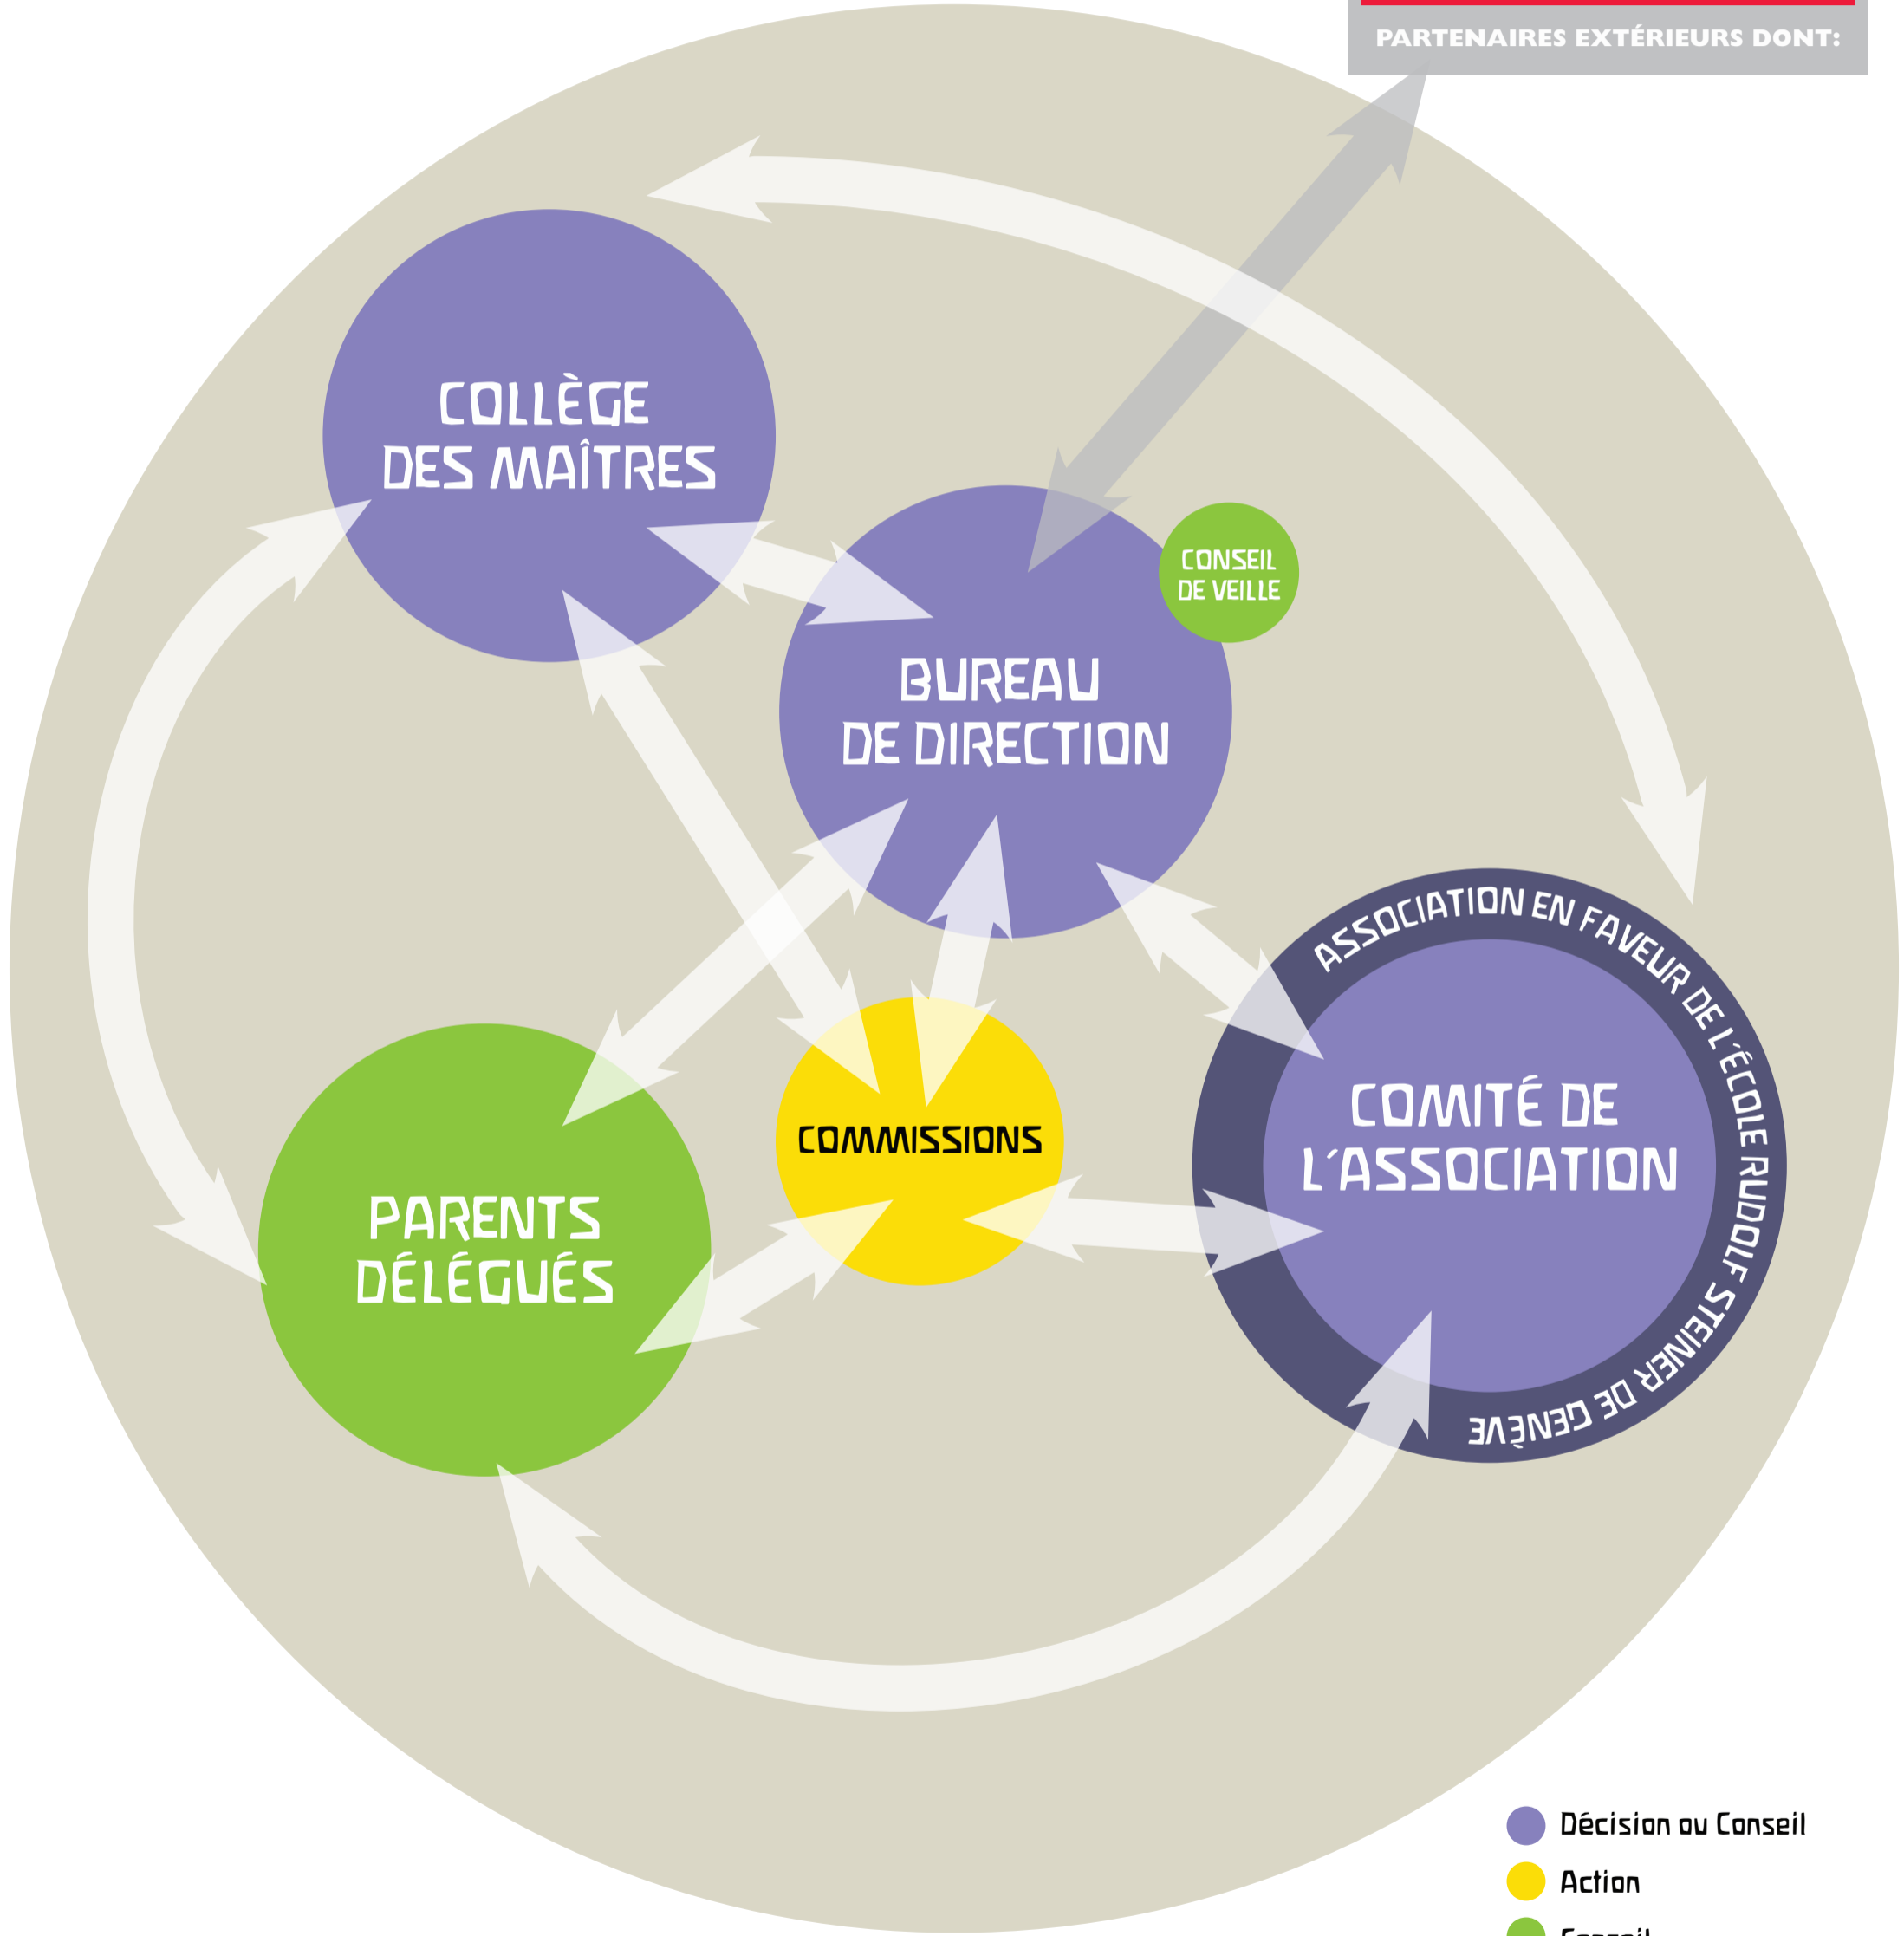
PARTENAIRES EXTÉRIEURS DONT:

COLLÈGE DES MAÎTRES

BUREAU DE DIRECTION

CONSEIL DE VEILLE

ASSOCIATION EN FAVEUR DE L'ÉCOLE RUDOLF STEINER DE GENÈVE

COMITÉ DE L'ASSOCIATION

COMMISSIONS

PARENTS DÉLÉGUÉS

Décision ou Conseil
Action
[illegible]